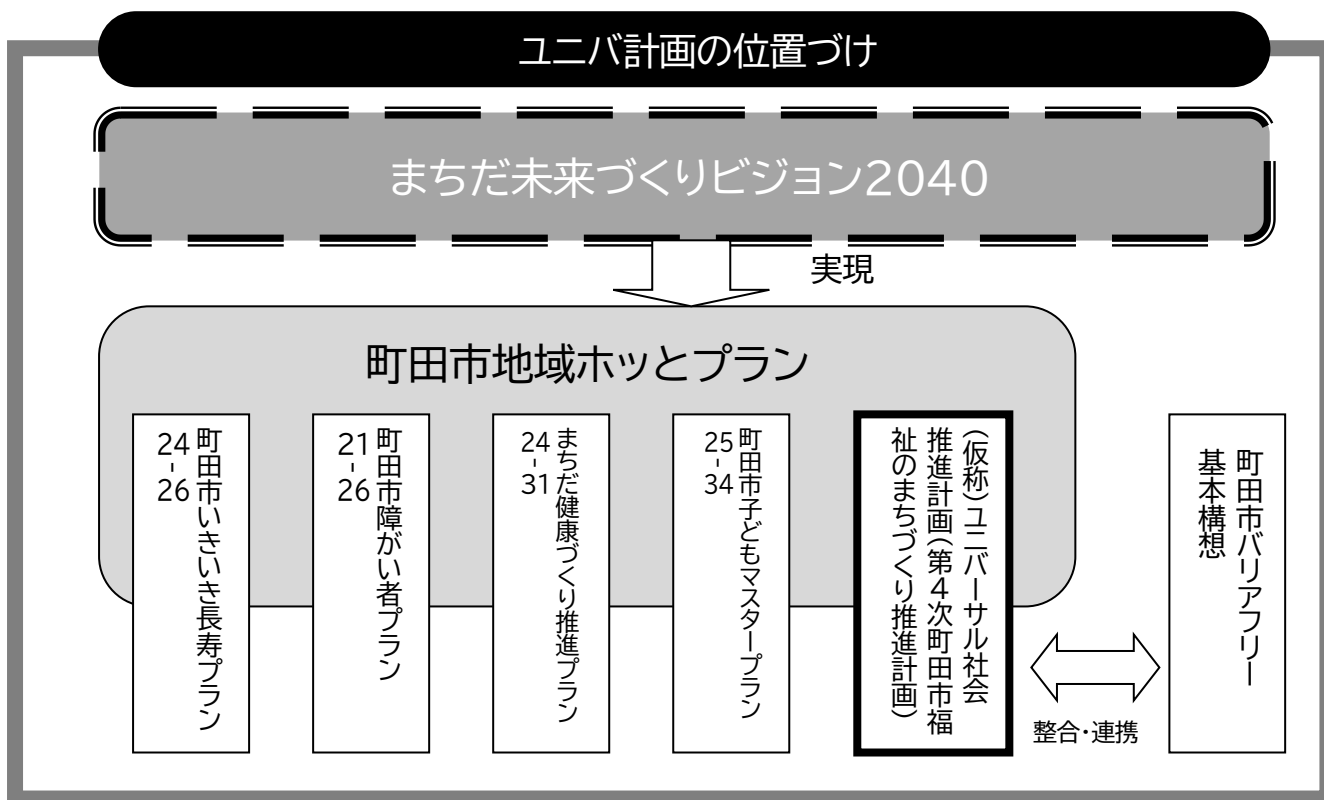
ユニバ計画の位置づけ

まちだ未来づくりビジョン2040

実現

町田市地域ホッとプラン

町田市いきいき長寿プラン 24-26

町田市障がい者プラン 21-26

まちだ健康づくり推進プラン 24-31

町田市子どもマスタープラン 25-34

(仮称)ユニバーサル社会推進計画(第4次町田市福祉のまちづくり推進計画)

整合・連携

町田市バリアフリー基本構想